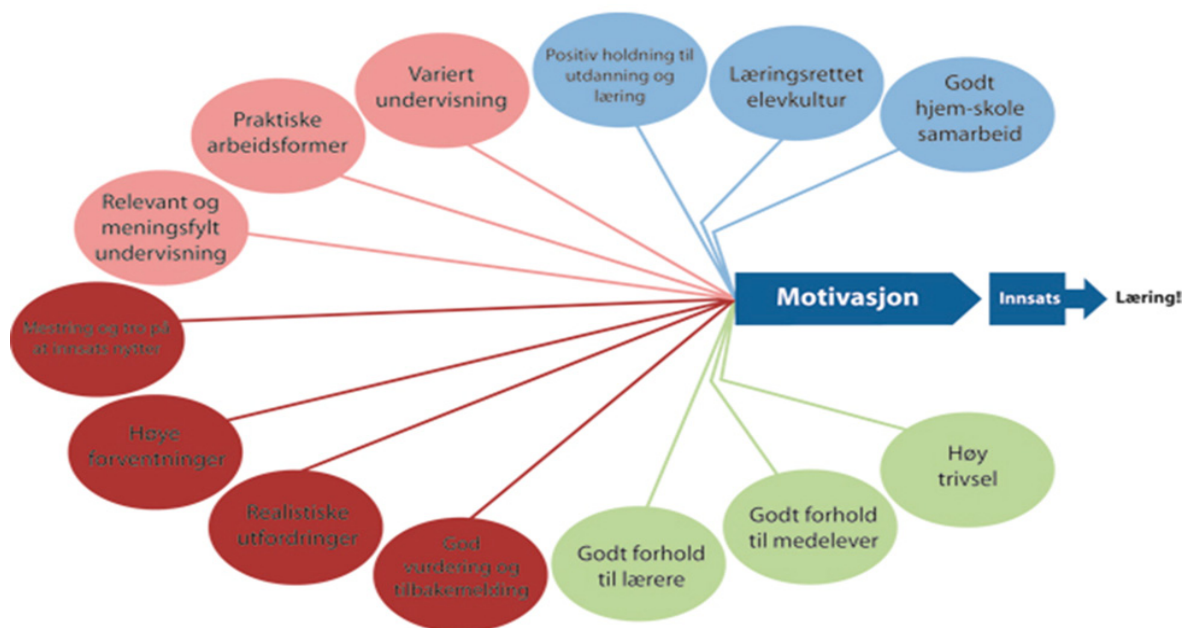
Positiv holdning til utdanning og læring

Læringsrettet elevkultur

Godt hjem-skole samarbeid

Variert undervisning

Praktiske arbeidsformer

Relevant og meningsfylt undervisning

Mestring og tro på at innsats nytter

Høye forventninger

Realistiske utfordringer

God vurdering og tilbakemelding

Godt forhold til lærere

Godt forhold til medelever

Høy trivsel

Motivasjon

Innsats

Læring!